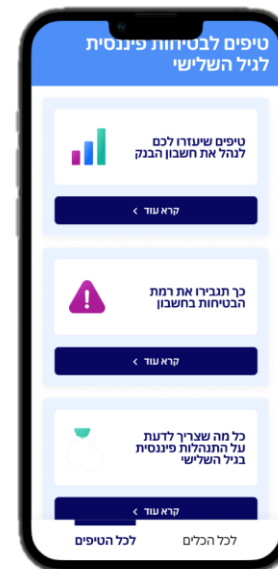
טיפים לבטיחות פיננסית לגיל השלישי

טיפים שיעזרו לכם לנהל את חשבון הבנק

קרא עוד >

כך תגבירו את רמת הבטיחות בחשבון

קרא עוד >

כל מה שצריך לדעת על התנהלות פיננסית בגיל השלישי

קרא עוד >

לכל הכלים
לכל הטיפים